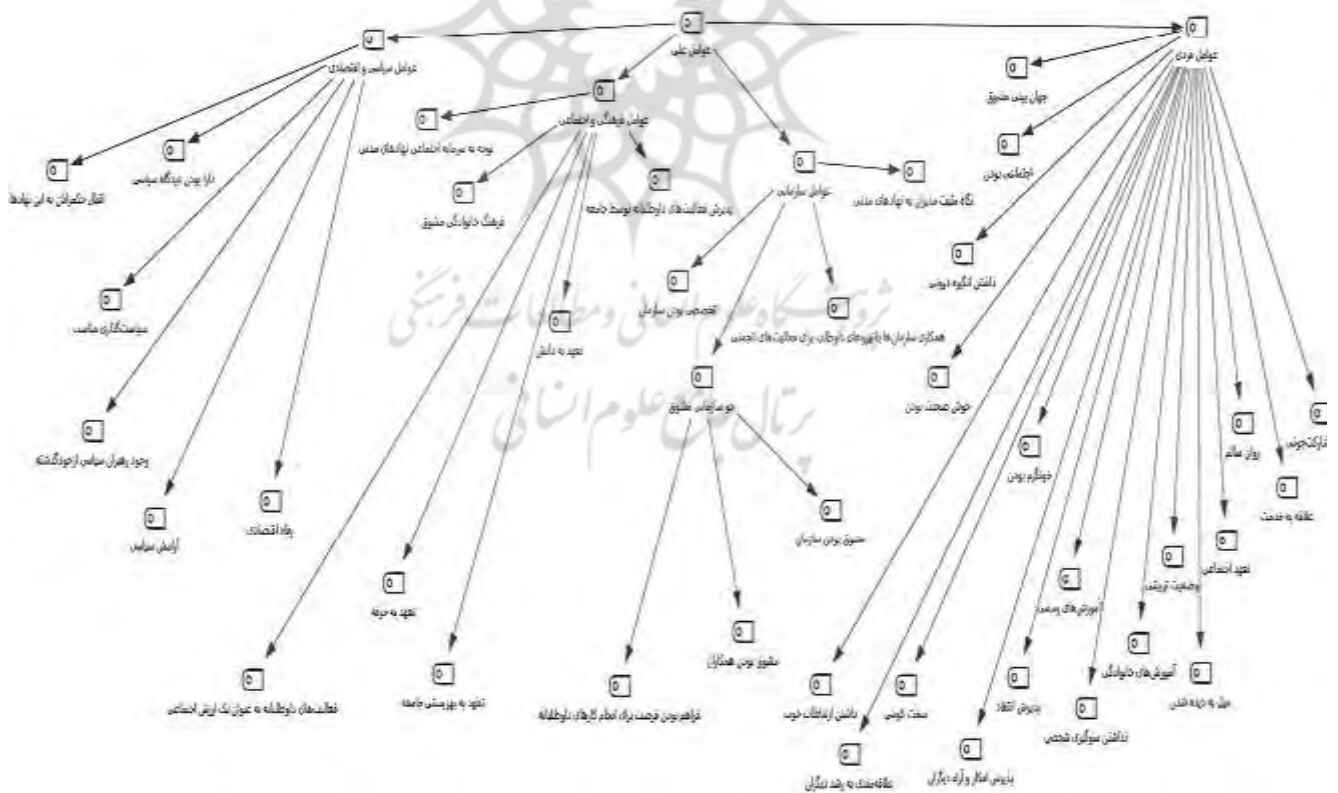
عوامل علی
عوامل فردی
عوامل سیاسی و اقتصادی
عوامل فرهنگی و اجتماعی
عوامل سازمانی
جهان بینی مشوق
اجتماعی بودن
داشتن انگیزه درونی
خوش صحبت بودن
خوشگرم بودن
روان سالم
تحرک جوئی
علاقه به خدمت
تعهد اجتماعی
وضعیت تربیتی
آموزش های رسمی
آموزش های خانوادگی
میل به خیاره شدن
داشتن سوگیری شخصی
پذیرش انتقاد
سعت کوشی
داشتن ارتباطات خوب
پذیرش افکار و آراء دیگران
علاقمند به رشد دیگران
توجه به سرمایه اجتماعی نهادهای مدنی
پذیرش فعالیت های داوطلبانه توسط جامعه
فرهنگ داوطلبی مشوق
نگاه مثبت مدیران به نهادهای مدنی
تخصصی بودن سازمان
همکاری سازمان ها با نیروهای داوطلب برای فعالیت های اجتماعی
هوشمندی مشوق
مشوق بودن سازمان
مشوق بودن همکاران
فراهم بودن فرصت برای انجام کارهای داوطلبانه
تعهد به دانش
تعهد به حرفه
تعهد به بهزیستی جامعه
فعالیت های داوطلبانه به عنوان یک ارزش اجتماعی
اقبال حکمرانان به این نهادها
دارا بودن دیدگاه سیاسی
سیاستگذاری مناسب
وجود رهبران سیاسی ازخودگذشته
آرامش سیاسی
رفاه اقتصادی
پرتال جامع علوم انسانی
پژوهشگاه علوم انسانی و مطالعات فرهنگی